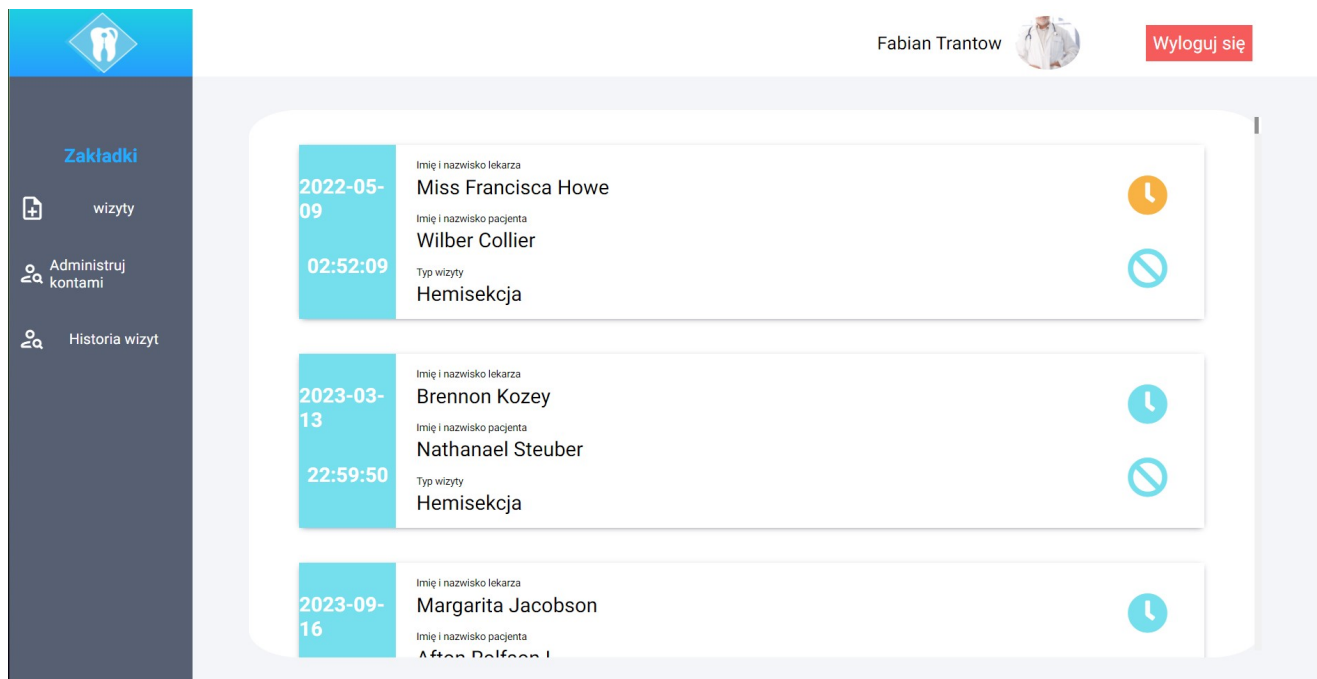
Fabian Trantow

Wyloguj się

Zakładki

wizyty

Administruj kontami

Historia wizyt

2022-05-09

02:52:09

Imię i nazwisko lekarza

Miss Francisca Howe

Imię i nazwisko pacjenta

Wilber Collier

Typ wizyty

Hemisekcja

2023-03-13

22:59:50

Imię i nazwisko lekarza

Brennon Kozey

Imię i nazwisko pacjenta

Nathanael Steuber

Typ wizyty

Hemisekcja

2023-09-16

Imię i nazwisko lekarza

Margarita Jacobson

Imię i nazwisko pacjenta

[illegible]